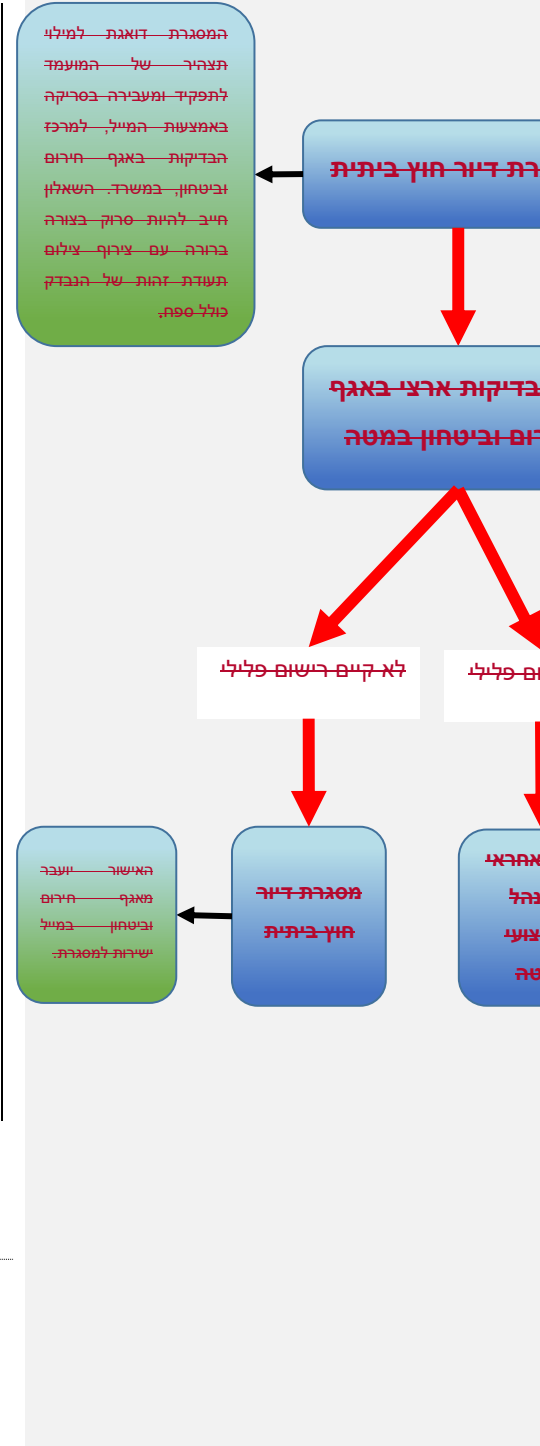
המסגרת דואגת למילוי תצהיר של המועמד לתפקיד ומעבירה בסריקה באמצעות המייל, למרכז הבדיקות באגף חירום וביטחון במשרד. השאלון חייב להיות סרוק בצורה ברורה עם צירוף צילום תעודת זהות של הנבדק כולל ספח.

רת דיור חוץ ביתית

בדיקות ארצי באגף
רום וביטחון במטה

לא קיים רישום פלילי

ום פלילי

מסגרת דיור חוץ ביתית

האישור יועבר מאגף חירום וביטחון במייל ישירות למסגרת.

אחראי
נהל
צועי
טה